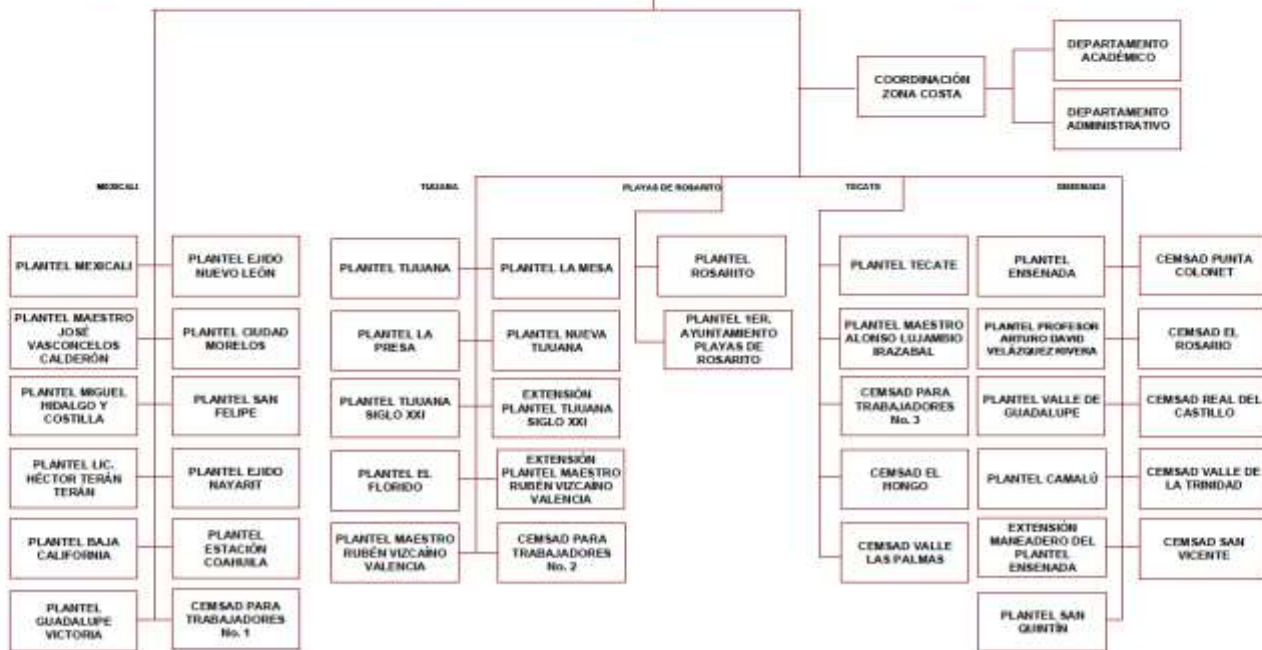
COORDINACIÓN ZONA COSTA

DEPARTAMENTO ACADÉMICO

DEPARTAMENTO ADMINISTRATIVO

MEXICALI

PLANTEL MEXICALI

PLANTEL EJIDO NUEVO LEÓN

PLANTEL MAESTRO JOSÉ VASCONCELOS CALDERÓN

PLANTEL CIUDAD MORELOS

PLANTEL MIGUEL HIDALGO Y COSTILLA

PLANTEL SAN FELIPE

PLANTEL LIC. HÉCTOR TERÁN TERÁN

PLANTEL EJIDO NAYARIT

PLANTEL BAJA CALIFORNIA

PLANTEL ESTACIÓN COAHUILA

PLANTEL GUADALUPE VICTORIA

CEMSAD PARA TRABAJADORES No. 1

TIJUANA

PLANTEL TIJUANA

PLANTEL LA MESA

PLANTEL LA PRESA

PLANTEL NUEVA TIJUANA

PLANTEL TIJUANA SIGLO XXI

EXTENSIÓN PLANTEL TIJUANA SIGLO XXI

PLANTEL EL FLORIDO

EXTENSIÓN PLANTEL MAESTRO RUBÉN VIZCAÍNO VALENCIA

PLANTEL MAESTRO RUBÉN VIZCAÍNO VALENCIA

CEMSAD PARA TRABAJADORES No. 2

PLAYAS DE ROSARITO

PLANTEL ROSARITO

PLANTEL 1ER. AYUNTAMIENTO PLAYAS DE ROSARITO

TECATE

PLANTEL TECATE

PLANTEL MAESTRO ALONSO LUJAMBIO IRAZABAL

CEMSAD PARA TRABAJADORES No. 3

CEMSAD EL HONGO

CEMSAD VALLE LAS PALMAS

ENSENADA

PLANTEL ENSENADA

CEMSAD PUNTA COLONET

PLANTEL PROFESOR ARTURO DAVID VELÁZQUEZ RIVERA

CEMSAD EL ROSARIO

PLANTEL VALLE DE GUADALUPE

CEMSAD REAL DEL CASTILLO

PLANTEL CAMALÚ

CEMSAD VALLE DE LA TRINIDAD

EXTENSIÓN MANEADERO DEL PLANTEL ENSENADA

CEMSAD SAN VICENTE

PLANTEL SAN QUINTÍN